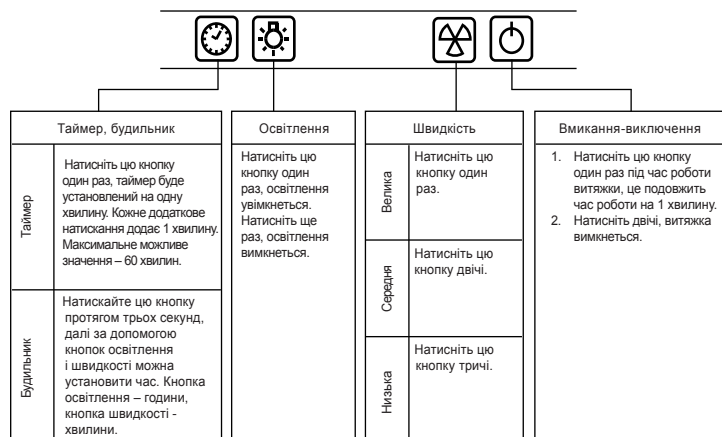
Таймер, будильник

Таймер

Натисніть цю кнопку один раз, таймер буде установлений на одну хвилину. Кожне додаткове натискання додає 1 хвилину. Максимальне можливе значення – 60 хвилин.

Будильник

Натискайте цю кнопку протягом трьох секунд, далі за допомогою кнопок освітлення і швидкості можна установити час. Кнопка освітлення – години, кнопка швидкості - хвилини.

Освітлення

Натисніть цю кнопку один раз, освітлення увімкнеться. Натисніть ще раз, освітлення вимкнеться.

Швидкість

| Велика | Натисніть цю кнопку один раз. |
|---|---|
| Середня | Натисніть цю кнопку двічі. |
| Низька | Натисніть цю кнопку тричі. |

Вмикання-виключення

1. Натисніть цю кнопку один раз під час роботи витяжки, це подовжить час роботи на 1 хвилину.
2. Натисніть двічі, витяжка вимкнеться.